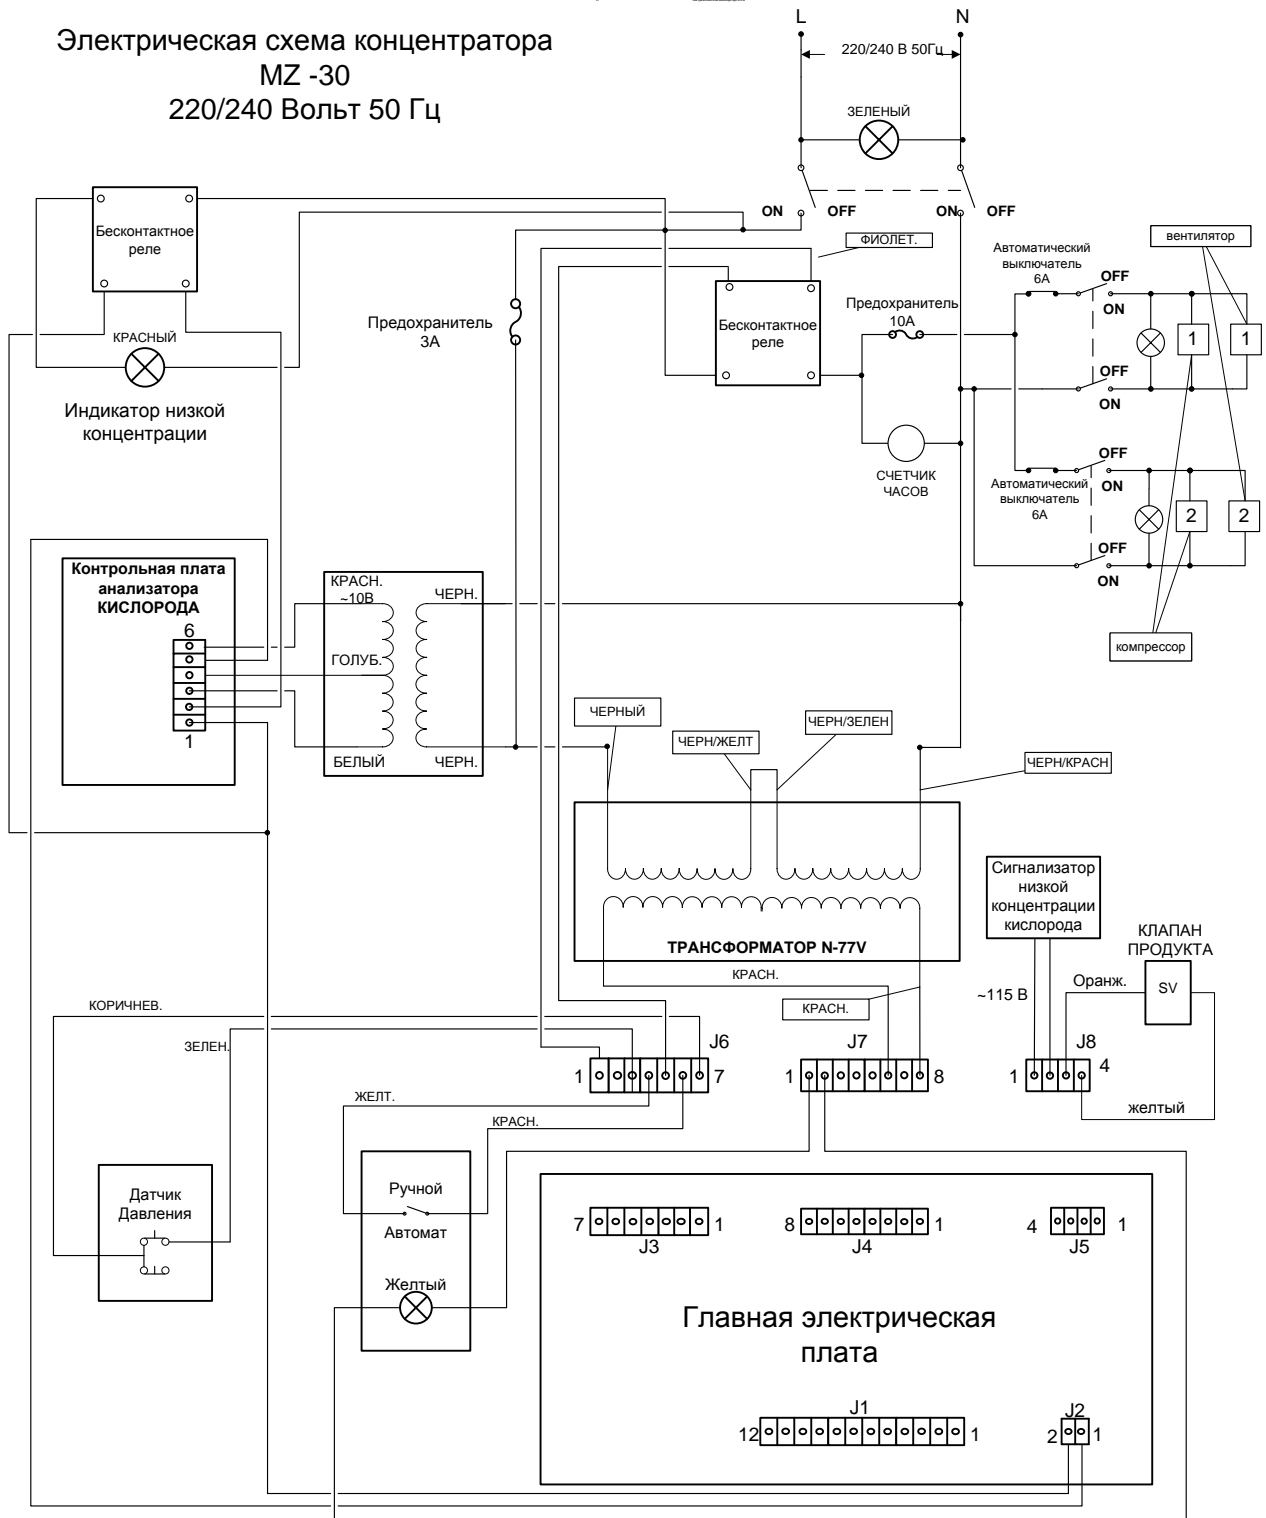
Электрическая схема концентратора
MZ -30
220/240 Вольт 50 Гц

L
N
220/240 В 50Гц
ЗЕЛЕНЫЙ
ON
OFF
ON
OFF
Бесконтактное реле
ФИОЛЕТ.
Автоматический выключатель 6А
вентилятор
OFF
ON
Предохранитель 3А
Бесконтактное реле
Предохранитель 10А
1
1
OFF
ON
КРАСНЫЙ
Индикатор низкой концентрации
СЧЕТЧИК ЧАСОВ
OFF
ON
Автоматический выключатель 6А
2
2
OFF
ON
Контрольная плата анализатора КИСЛОРОДА
6
1
КРАСН. ~10В
ЧЕРН.
ГОЛУБ.
БЕЛЫЙ
ЧЕРН.
компрессор
ЧЕРНЫЙ
ЧЕРН/ЖЕЛТ
ЧЕРН/ЗЕЛЕН
ЧЕРН/КРАСН
ТРАНСФОРМАТОР N-77V
Сигнализатор низкой концентрации кислорода
КЛАПАН ПРОДУКТА
КРАСН.
КРАСН.
~115 В
Оранж.
SV
КОРИЧНЕВ.
ЗЕЛЕН.
J6
J7
J8
1
7
1
8
1
4
ЖЕЛТ.
КРАСН.
желтый
Датчик Давления
Ручной
Автомат
Желтый
7
1
J3
8
1
J4
4
1
J5
Главная электрическая плата
J1
12
1
J2
2
1